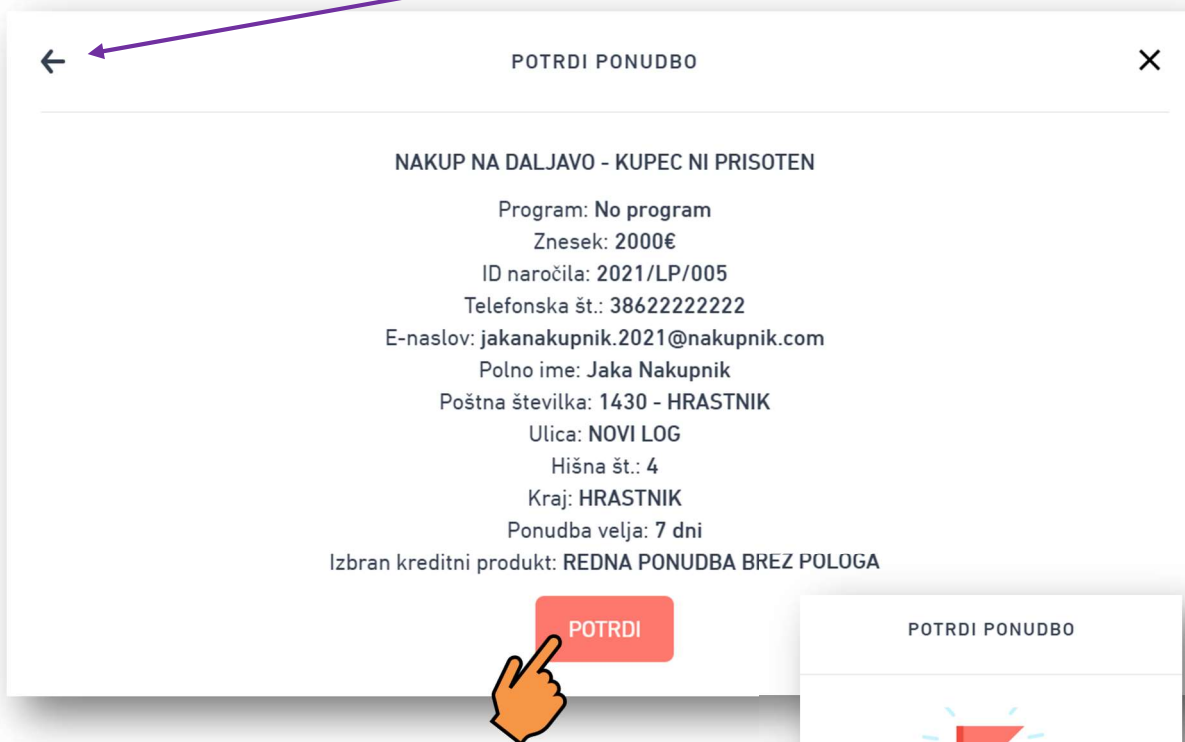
POTRDI PONUDBO

NAKUP NA DALJAVO - KUPEC NI PRISOTEN

Program: No program
Znesek: 2000€
ID naročila: 2021/LP/005
Telefonska št.: 38622222222
E-naslov: jakanakupnik.2021@nakupnik.com
Polno ime: Jaka Nakupnik
Poštna številka: 1430 - HRASTNIK
Ulica: NOVI LOG
Hišna št.: 4
Kraj: HRASTNIK
Ponudba velja: 7 dni
Izbran kreditni produkt: REDNA PONUDBA BREZ POLOGA

POTRDI

POTRDI PONUDBO